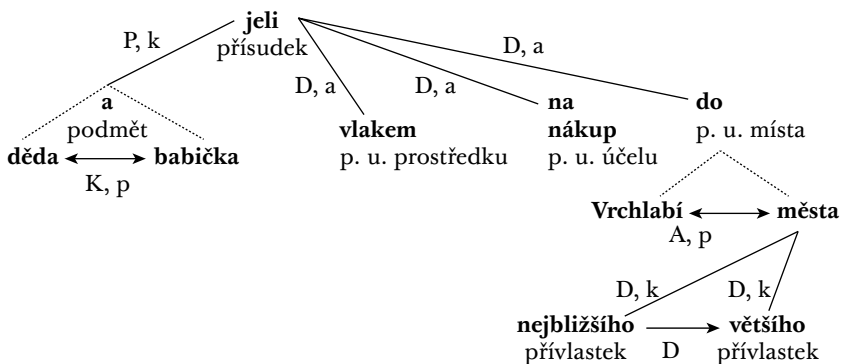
jeli
přísudek

P, k

D, a

D, a

D, a

a
podmět

děda
babička
K, p

vlakem
p. u. prostředku

na
nákup
p. u. účelu

do
p. u. místa

Vrchlabí
města
A, p

D, k
D, k

nejbližšího
přívlastek
D
většího
přívlastek